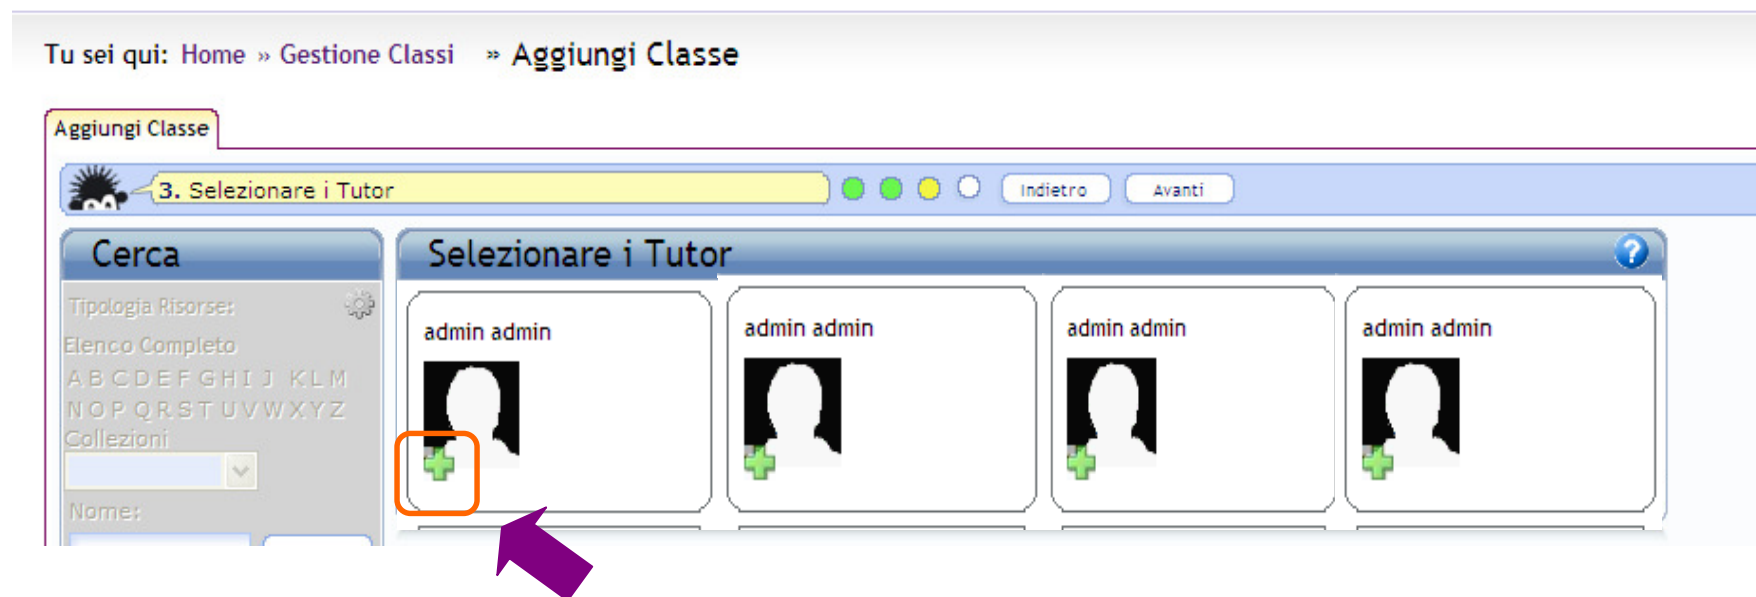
Tu sei qui: Home » Gestione Classi » Aggiungi Classe

Aggiungi Classe

3. Selezionare i Tutor

Indietro Avanti

Cerca

Tipologia Risorse:

Elenco Completo

A B C D E F G H I J K L M

N O P Q R S T U V W X Y Z

Collezioni

Nome:

Selezionare i Tutor

admin admin

admin admin

admin admin

admin admin